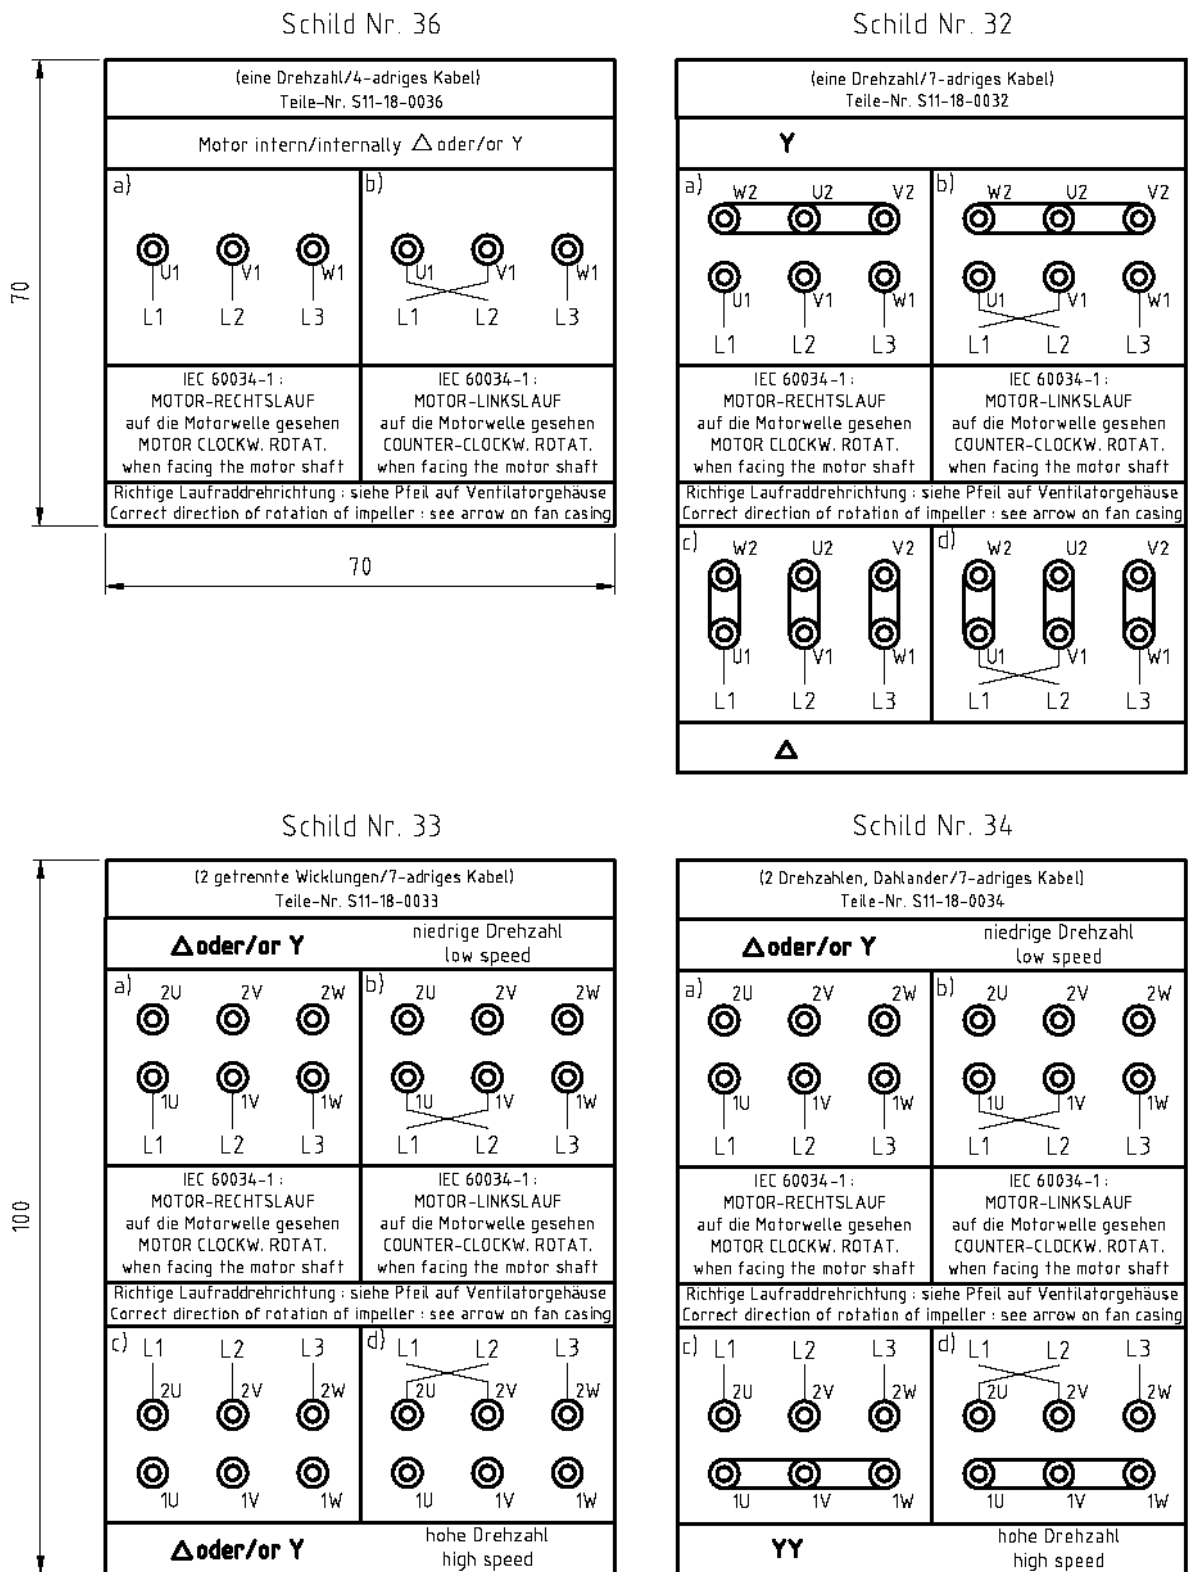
Schild Nr. 36

70

(eine Drehzahl/4-adriges Kabel)
Teile-Nr. S11-18-0036

Motor intern/internally △ oder/or Y

| a) | b) |
|---|---|
| U1 V1 W1<br>L1 L2 L3 | U1 V1 W1<br>L1 L2 L3 |
| IEC 60034-1 :<br>MOTOR-RECHTSLAUF<br>auf die Motorwelle gesehen<br>MOTOR CLOCKW. ROTAT.<br>when facing the motor shaft | IEC 60034-1 :<br>MOTOR-LINKSLAUF<br>auf die Motorwelle gesehen<br>COUNTER-CLOCKW. ROTAT.<br>when facing the motor shaft |

Richtige Laufraddrehrichtung : siehe Pfeil auf Ventilatorgehäuse
Correct direction of rotation of impeller : see arrow on fan casing

70

Schild Nr. 32

(eine Drehzahl/7-adriges Kabel)
Teile-Nr. S11-18-0032

Y

| a) | b) |
|---|---|
| W2 U2 V2<br>U1 V1 W1<br>L1 L2 L3 | W2 U2 V2<br>U1 V1 W1<br>L1 L2 L3 |
| IEC 60034-1 :<br>MOTOR-RECHTSLAUF<br>auf die Motorwelle gesehen<br>MOTOR CLOCKW. ROTAT.<br>when facing the motor shaft | IEC 60034-1 :<br>MOTOR-LINKSLAUF<br>auf die Motorwelle gesehen<br>COUNTER-CLOCKW. ROTAT.<br>when facing the motor shaft |

Richtige Laufraddrehrichtung : siehe Pfeil auf Ventilatorgehäuse
Correct direction of rotation of impeller : see arrow on fan casing

| c) | d) |
|---|---|
| W2 U2 V2<br>U1 V1 W1<br>L1 L2 L3 | W2 U2 V2<br>U1 V1 W1<br>L1 L2 L3 |

△

Schild Nr. 33

100

(2 getrennte Wicklungen/7-adriges Kabel)
Teile-Nr. S11-18-0033

△ oder/or Y — niedrige Drehzahl low speed

| a) | b) |
|---|---|
| 2U 2V 2W<br>1U 1V 1W<br>L1 L2 L3 | 2U 2V 2W<br>1U 1V 1W<br>L1 L2 L3 |
| IEC 60034-1 :<br>MOTOR-RECHTSLAUF<br>auf die Motorwelle gesehen<br>MOTOR CLOCKW. ROTAT.<br>when facing the motor shaft | IEC 60034-1 :<br>MOTOR-LINKSLAUF<br>auf die Motorwelle gesehen<br>COUNTER-CLOCKW. ROTAT.<br>when facing the motor shaft |

Richtige Laufraddrehrichtung : siehe Pfeil auf Ventilatorgehäuse
Correct direction of rotation of impeller : see arrow on fan casing

| c) | d) |
|---|---|
| L1 L2 L3<br>2U 2V 2W<br>1U 1V 1W | L1 L2 L3<br>2U 2V 2W<br>1U 1V 1W |

△ oder/or Y — hohe Drehzahl high speed

Schild Nr. 34

(2 Drehzahlen, Dahlander/7-adriges Kabel)
Teile-Nr. S11-18-0034

△ oder/or Y — niedrige Drehzahl low speed

| a) | b) |
|---|---|
| 2U 2V 2W<br>1U 1V 1W<br>L1 L2 L3 | 2U 2V 2W<br>1U 1V 1W<br>L1 L2 L3 |
| IEC 60034-1 :<br>MOTOR-RECHTSLAUF<br>auf die Motorwelle gesehen<br>MOTOR CLOCKW. ROTAT.<br>when facing the motor shaft | IEC 60034-1 :<br>MOTOR-LINKSLAUF<br>auf die Motorwelle gesehen<br>COUNTER-CLOCKW. ROTAT.<br>when facing the motor shaft |

Richtige Laufraddrehrichtung : siehe Pfeil auf Ventilatorgehäuse
Correct direction of rotation of impeller : see arrow on fan casing

| c) | d) |
|---|---|
| L1 L2 L3<br>2U 2V 2W<br>1U 1V 1W | L1 L2 L3<br>2U 2V 2W<br>1U 1V 1W |

YY — hohe Drehzahl high speed